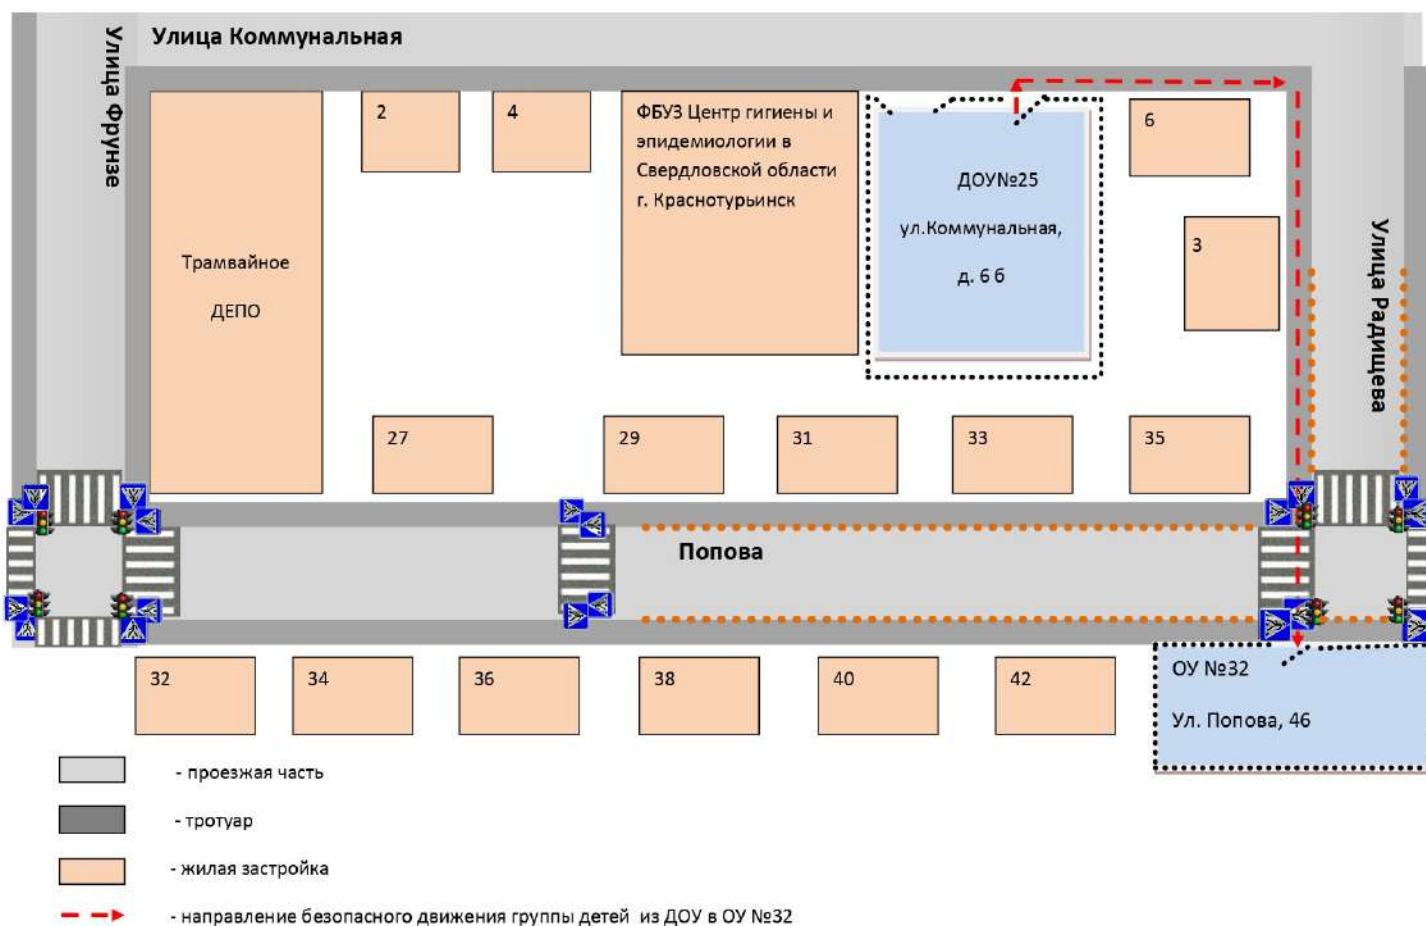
Улица Коммунальная

Улица Фрунзе

2

4

ФБУЗ Центр гигиены и эпидемиологии в Свердловской области г. Краснотурьинск

ДОУ№25

ул.Коммунальная,

д. 6 б

6

3

Улица Радищева

Трамвайное

ДЕПО

27

29

31

33

35

Попова

32

34

36

38

40

42

ОУ №32

Ул. Попова, 46

- проезжая часть

- тротуар

- жилая застройка

- направление безопасного движения группы детей из ДОУ в ОУ №32